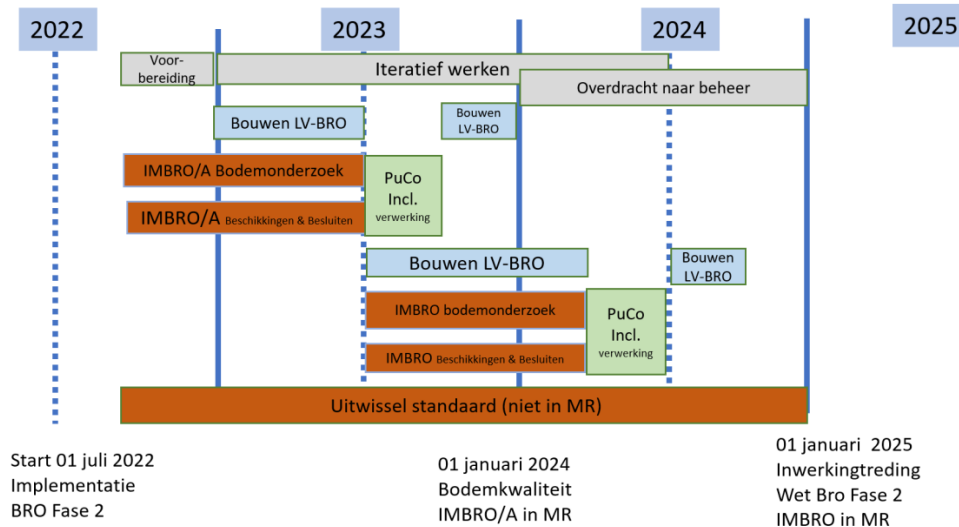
2022

2023

2024

2025

Voorbereiding

Iteratief werken

Overdracht naar beheer

Bouwen LV-BRO

Bouwen LV-BRO

IMBRO/A Bodemonderzoek

IMBRO/A Beschikkingen & Besluiten

PuCo Incl. verwerking

Bouwen LV-BRO

Bouwen LV-BRO

IMBRO bodemonderzoek

IMBRO Beschikkingen & Besluiten

PuCo Incl. verwerking

Uitwissel standaard (niet in MR)

Start 01 juli 2022
Implementatie
BRO Fase 2

01 januari 2024
Bodemkwaliteit
IMBRO/A in MR

01 januari 2025
Inwerkingtreding
Wet Bro Fase 2
IMBRO in MR